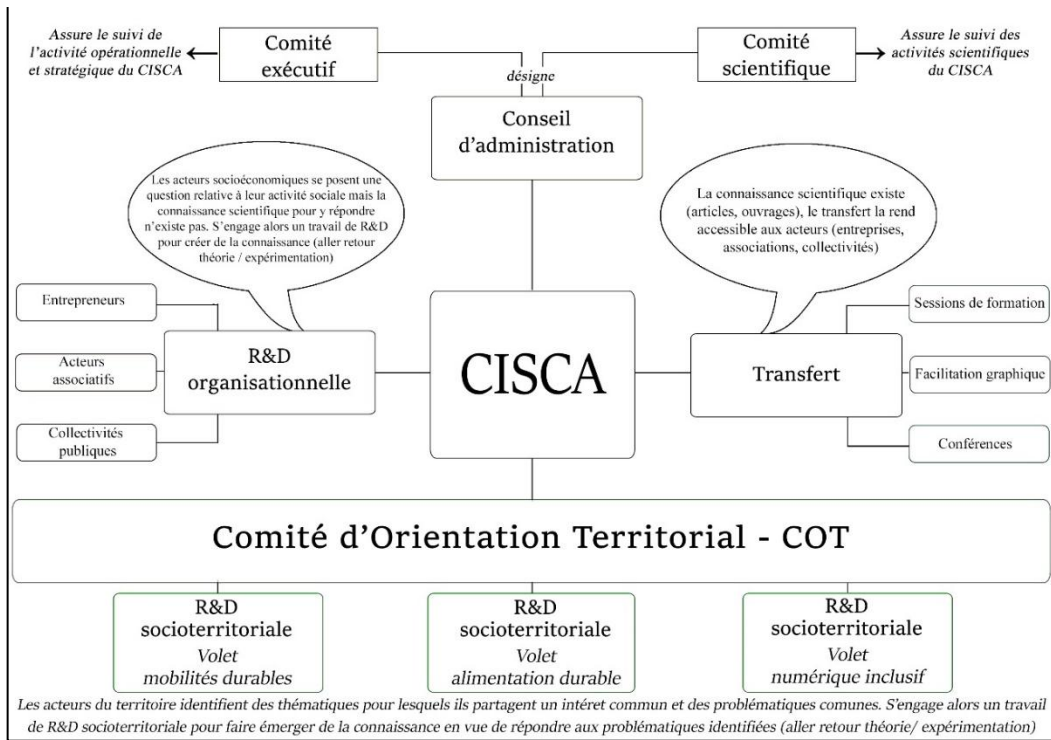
Assure le suivi de l'activité opérationnelle et stratégique du CISCA

Comité exécutif

Comité scientifique

Assure le suivi des activités scientifiques du CISCA

désigne

Conseil d'administration

Les acteurs socioéconomiques se posent une question relative à leur activité sociale mais la connaissance scientifique pour y répondre n'existe pas. S'engage alors un travail de R&D pour créer de la connaissance (aller retour théorie / expérimentation)

La connaissance scientifique existe (articles, ouvrages), le transfert la rend accessible aux acteurs (entreprises, associations, collectivités)

Entrepreneurs

Acteurs associatifs

Collectivités publiques

R&D organisationnelle

CISCA

Transfert

Sessions de formation

Facilitation graphique

Conférences

Comité d'Orientation Territorial - COT

R&D socioterritoriale Volet mobilités durables

R&D socioterritoriale Volet alimentation durable

R&D socioterritoriale Volet numérique inclusif

Les acteurs du territoire identifient des thématiques pour lesquels ils partagent un intéret commun et des problématiques comunes. S'engage alors un travail de R&D socioterritoriale pour faire émerger de la connaissance en vue de répondre aux problématiques identifiées (aller retour théorie/ expérimentation)